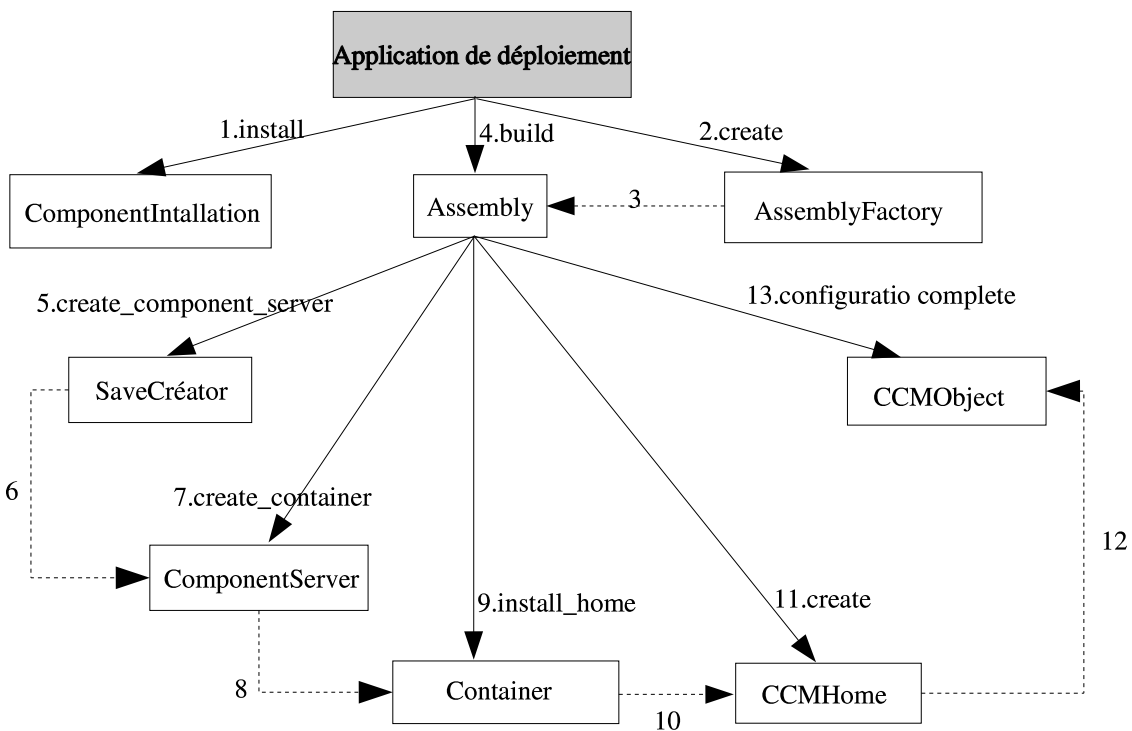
Application de déploiement

1.install
4.build
2.create

ComponentIntallation
Assembly
3
AssemblyFactory

5.create_component_server
13.configuratio complete

SaveCréator
CCMObject

6
7.create_container
12

ComponentServer
9.install_home
11.create

8
Container
CCMHome
10